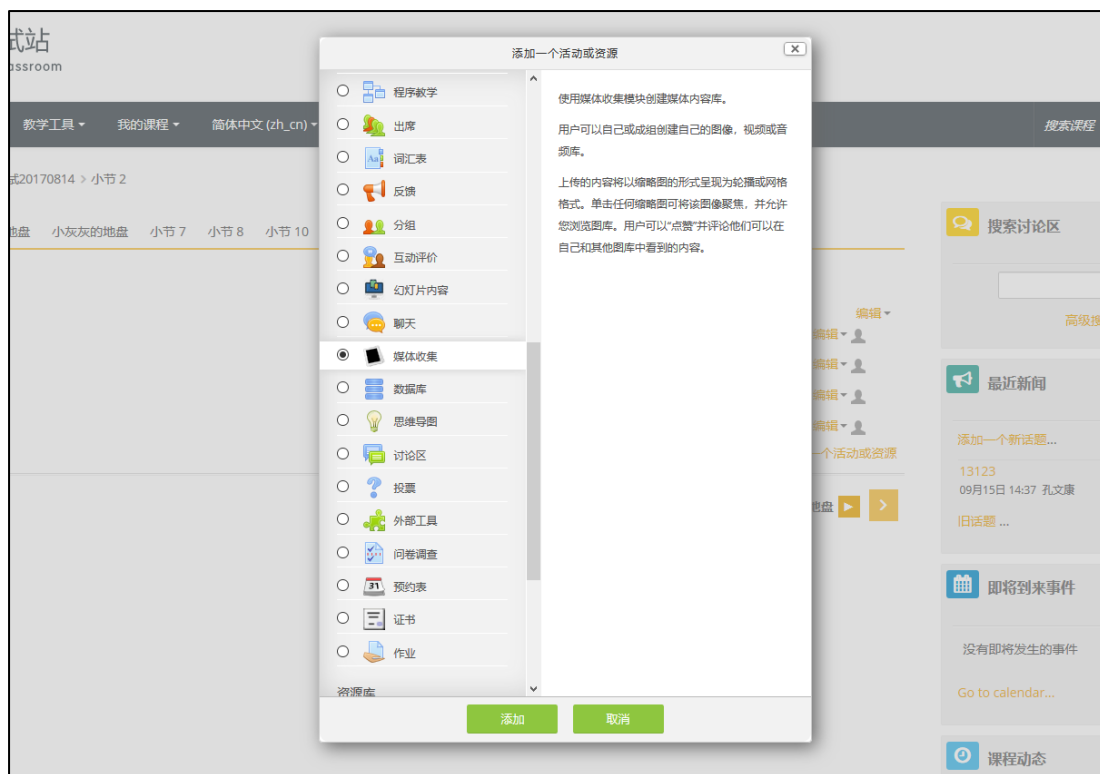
试站
ssroom

教学工具 ▾ 我的课程 ▾ 简体中文 (zh_cn) ▾

搜索课程

试20170814 > 小节 2

地盘 小灰灰的地盘 小节 7 小节 8 小节 10

添加一个活动或资源

程序教学
出席
词汇表
反馈
分组
互动评价
幻灯片内容
聊天
媒体收集
数据库
思维导图
讨论区
投票
外部工具
问卷调查
预约表
证书
作业
资源库

使用媒体收集模块创建媒体内容库。

用户可以自己或成组创建自己的图像，视频或音频库。

上传的内容将以缩略图的形式呈现为轮播或网格格式。单击任何缩略图可将该图像聚焦，并允许您浏览图库。用户可以"点赞"并评论他们可以在自己和其他图库中看到的内容。

添加 取消

编辑 ▾
编辑 ▾
编辑 ▾
编辑 ▾
编辑 ▾
一个活动或资源
地盘

搜索讨论区
高级搜

最近新闻
添加一个新话题...
13123
09月15日 14:37 孔文康
旧话题 ...

即将到来事件
没有即将发生的事件
Go to calendar...

课程动态